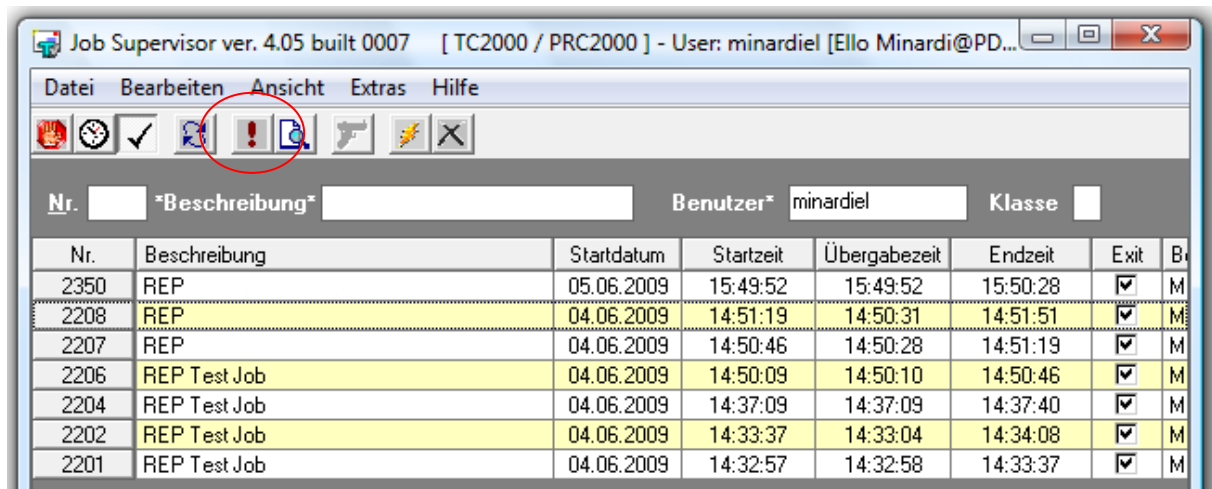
Job Supervisor ver. 4.05 built 0007 [ TC2000 / PRC2000 ] - User: minardiel [Ello Minardi@PD...

Datei Bearbeiten Ansicht Extras Hilfe

Nr. *Beschreibung* Benutzer* minardiel Klasse

| Nr. | Beschreibung | Startdatum | Startzeit | Übergabezeit | Endzeit | Exit | B |
|---|---|---|---|---|---|---|---|
| 2350 | REP | 05.06.2009 | 15:49:52 | 15:49:52 | 15:50:28 | ☑ | M |
| 2208 | REP | 04.06.2009 | 14:51:19 | 14:50:31 | 14:51:51 | ☑ | M |
| 2207 | REP | 04.06.2009 | 14:50:46 | 14:50:28 | 14:51:19 | ☑ | M |
| 2206 | REP Test Job | 04.06.2009 | 14:50:09 | 14:50:10 | 14:50:46 | ☑ | M |
| 2204 | REP Test Job | 04.06.2009 | 14:37:09 | 14:37:09 | 14:37:40 | ☑ | M |
| 2202 | REP Test Job | 04.06.2009 | 14:33:37 | 14:33:04 | 14:34:08 | ☑ | M |
| 2201 | REP Test Job | 04.06.2009 | 14:32:57 | 14:32:58 | 14:33:37 | ☑ | M |